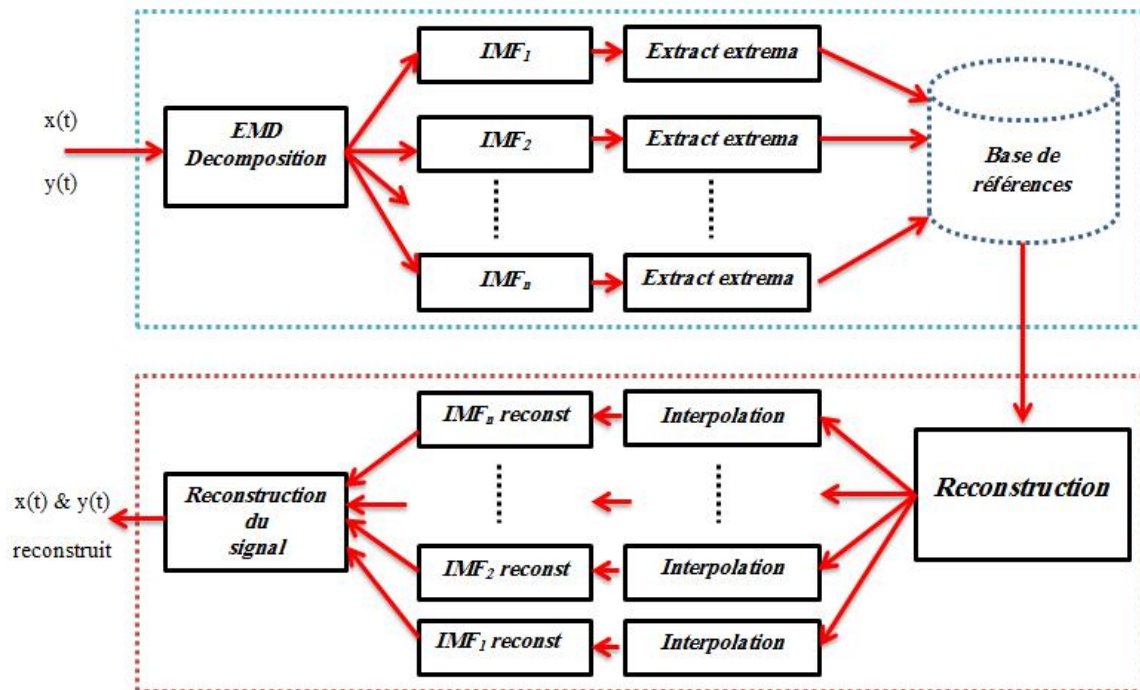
x(t)

y(t)

EMD Decomposition

$IMF_1$

Extract extrema

$IMF_2$

Extract extrema

$IMF_n$

Extract extrema

Base de références

$IMF_n$ reconst

Interpolation

Reconstruction

x(t) & y(t) reconstruit

Reconstruction du signal

$IMF_2$ reconst

Interpolation

$IMF_1$ reconst

Interpolation